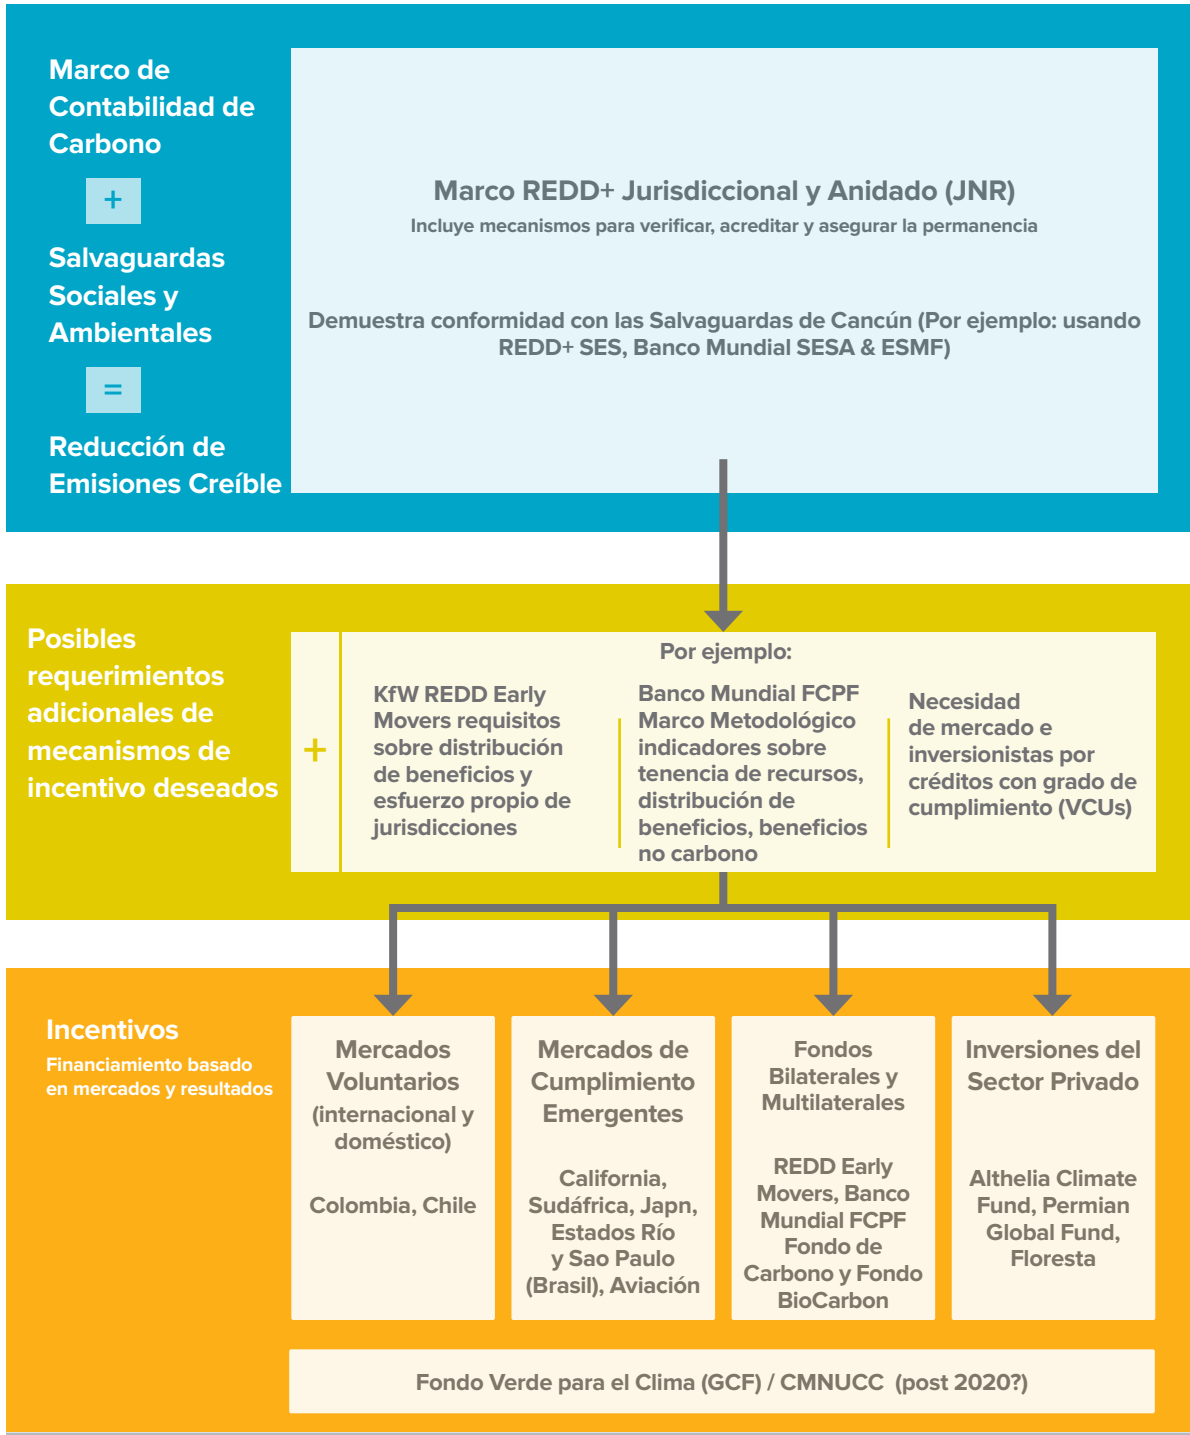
Marco de Contabilidad de Carbono

+

Salvaguardas Sociales y Ambientales

=

Reducción de Emisiones Creíble

Marco REDD+ Jurisdiccional y Anidado (JNR)
Incluye mecanismos para verificar, acreditar y asegurar la permanencia

Demuestra conformidad con las Salvaguardas de Cancún (Por ejemplo: usando REDD+ SES, Banco Mundial SESA & ESMF)

Posibles requerimientos adicionales de mecanismos de incentivo deseados

+

Por ejemplo:

KfW REDD Early Movers requisitos sobre distribución de beneficios y esfuerzo propio de jurisdicciones

Banco Mundial FCPF Marco Metodológico indicadores sobre tenencia de recursos, distribución de beneficios, beneficios no carbono

Necesidad de mercado e inversionistas por créditos con grado de cumplimiento (VCUs)

Incentivos
Financiamiento basado en mercados y resultados

Mercados Voluntarios (internacional y doméstico)

Colombia, Chile

Mercados de Cumplimiento Emergentes

California, Sudáfrica, Japn, Estados Río y Sao Paulo (Brasil), Aviación

Fondos Bilaterales y Multilaterales

REDD Early Movers, Banco Mundial FCPF Fondo de Carbono y Fondo BioCarbon

Inversiones del Sector Privado

Althelia Climate Fund, Permian Global Fund, Floresta

Fondo Verde para el Clima (GCF) / CMNUCC (post 2020?)